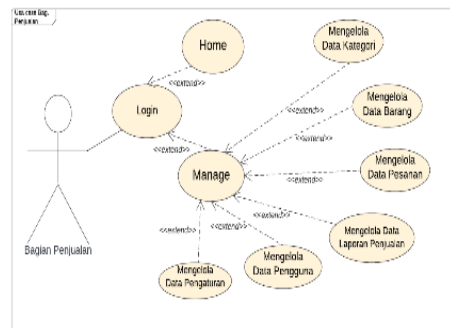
Use case Bag. Penjualan

Home

Login

Manage

Mengelola Data Kategori

Mengelola Data Barang

Mengelola Data Pesanan

Mengelola Data Laporan Penjualan

Mengelola Data Pengguna

Mengelola Data Pengaturan

<<extend>>

<<extend>>

<<extend>>

<<extend>>

<<extend>>

<<extend>>

<<extend>>

<<extend>>

Bagian Penjualan